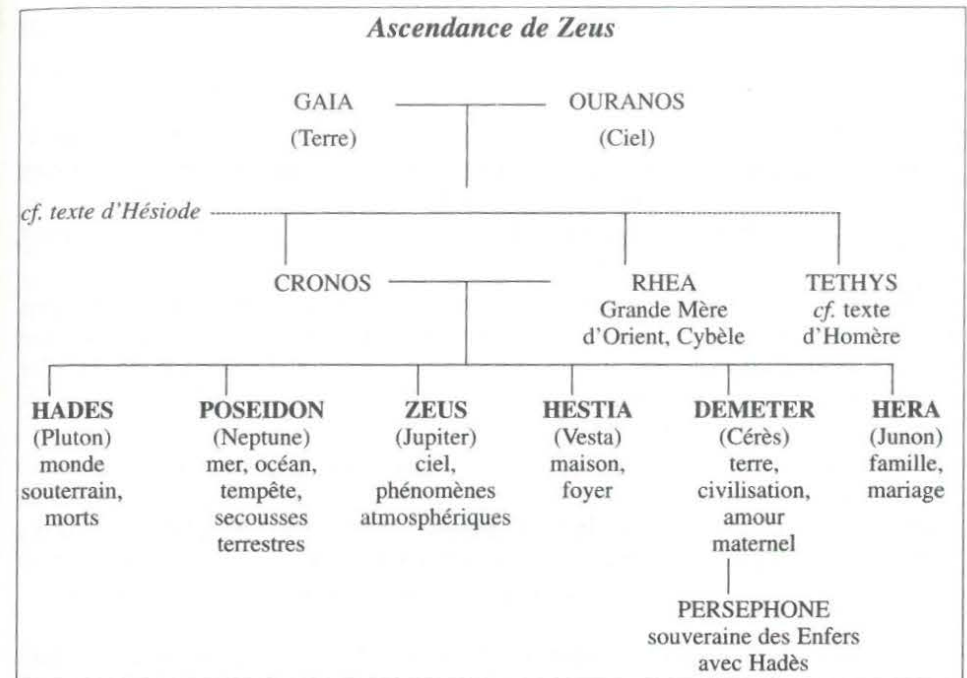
Ascendance de Zeus

GAIA (Terre) — OURANOS (Ciel)

cf. texte d'Hésiode

CRONOS — RHEA Grande Mère d'Orient, Cybèle

TETHYS cf. texte d'Homère

HADES (Pluton) monde souterrain, morts

POSEIDON (Neptune) mer, océan, tempête, secousses terrestres

ZEUS (Jupiter) ciel, phénomènes atmosphériques

HESTIA (Vesta) maison, foyer

DEMETER (Cérès) terre, civilisation, amour maternel

HERA (Junon) famille, mariage

PERSEPHONE souveraine des Enfers avec Hadès